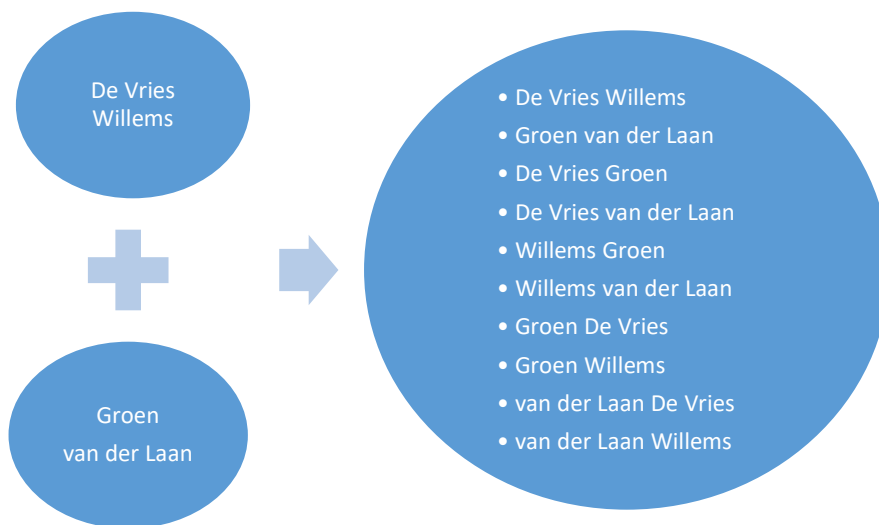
De Vries
Willems

Groen
van der Laan

- De Vries Willems
- Groen van der Laan
- De Vries Groen
- De Vries van der Laan
- Willems Groen
- Willems van der Laan
- Groen De Vries
- Groen Willems
- van der Laan De Vries
- van der Laan Willems